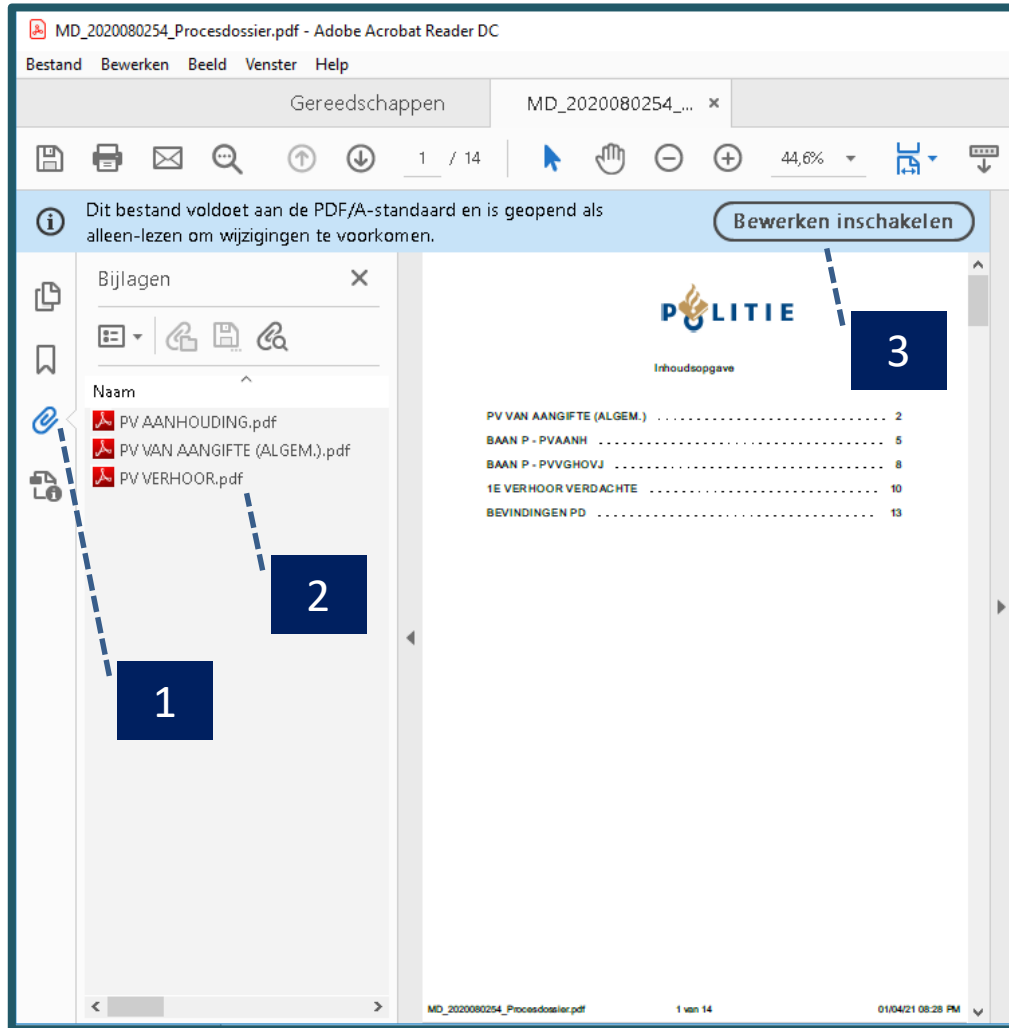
MD_2020080254_Procesdossier.pdf - Adobe Acrobat Reader DC

Bestand Bewerken Beeld Venster Help

Gereedschappen MD_2020080254_... ×

1 / 14 44,6%

Dit bestand voldoet aan de PDF/A-standaard en is geopend als alleen-lezen om wijzigingen te voorkomen.

Bewerken inschakelen

Bijlagen ×

Naam

PV AANHOUDING.pdf
PV VAN AANGIFTE (ALGEM.).pdf
PV VERHOOR.pdf

POLITIE

Inhoudsopgave

PV VAN AANGIFTE (ALGEM.) 2
BAAN P - PVAANH 5
BAAN P - PVVGHOVJ 8
1E VERHOOR VERDACHTE 10
BEVINDINGEN PD 13

3

2

1

MD_2020080254_Procesdossier.pdf 1 van 14 01/04/21 08:28 PM